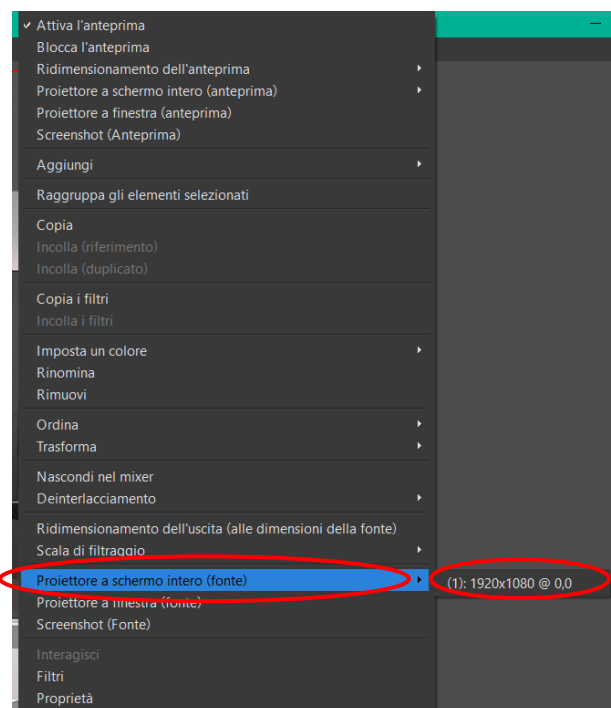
✓ Attiva l'anteprima
Blocca l'anteprima
Ridimensionamento dell'anteprima
Proiettore a schermo intero (anteprima)
Proiettore a finestra (anteprima)
Screenshot (Anteprima)

Aggiungi

Raggruppa gli elementi selezionati

Copia
Incolla (riferimento)
Incolla (duplicato)

Copia i filtri
Incolla i filtri

Imposta un colore
Rinomina
Rimuovi

Ordina
Trasforma

Nascondi nel mixer
Deinterlacciamento

Ridimensionamento dell'uscita (alle dimensioni della fonte)
Scala di filtraggio

Proiettore a schermo intero (fonte)
(1): 1920x1080 @ 0,0
Proiettore a finestra (fonte)
Screenshot (Fonte)

Interagisci
Filtri
Proprietà